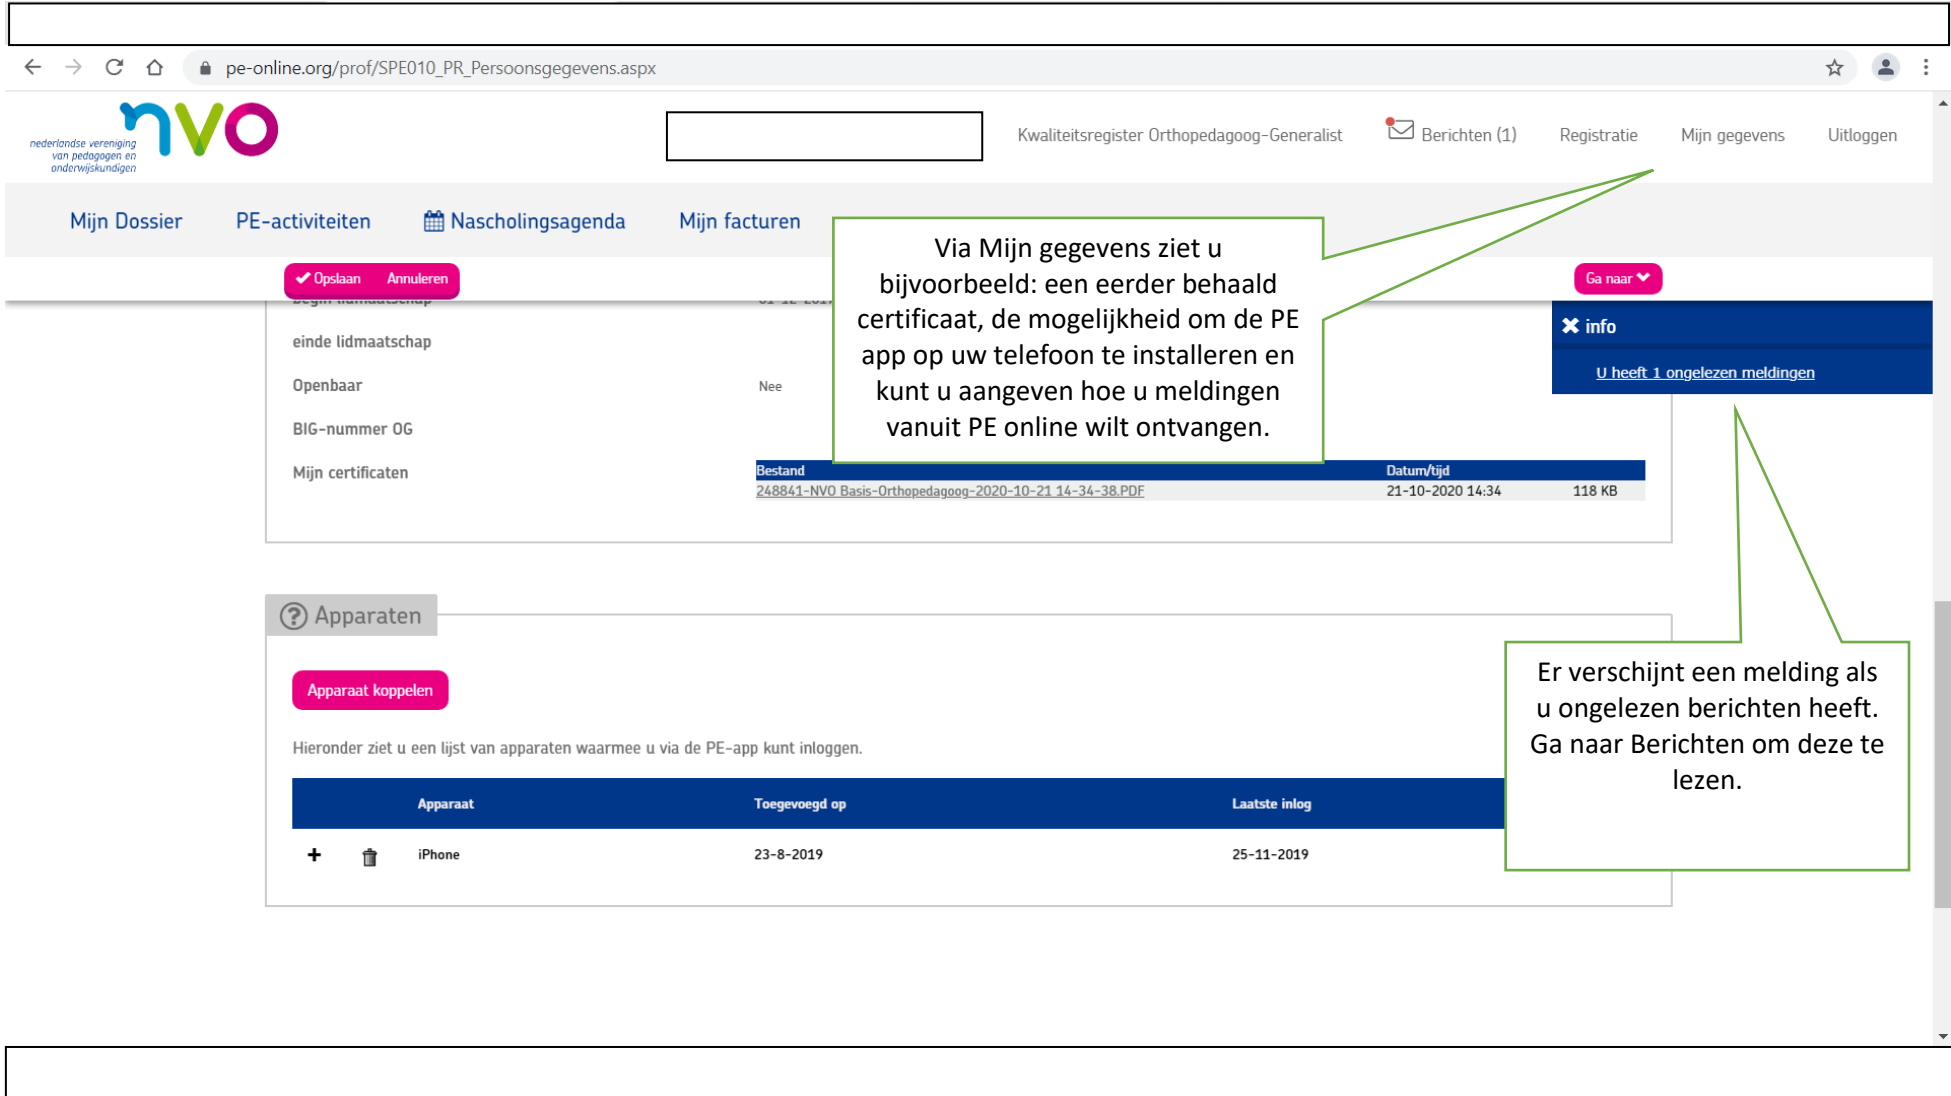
pe-online.org/prof/SPE010_PR_Persoonsgegevens.aspx

nederlandse vereniging van pedagogen en onderwijskundigen
nvo

Kwaliteitsregister Orthopedagoog-Generalist
Berichten (1)
Registratie
Mijn gegevens
Uitloggen

Mijn Dossier
PE-activiteiten
Nascholingsagenda
Mijn facturen

Opslaan
Annuleren

Ga naar

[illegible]

einde lidmaatschap

Openbaar Nee

BIG-nummer OG

Mijn certificaten

| Bestand | Datum/tijd | |
|---|---|---|
| 248841-NVO Basis-Orthopedagoog-2020-10-21 14-34-38.PDF | 21-10-2020 14:34 | 118 KB |

Via Mijn gegevens ziet u bijvoorbeeld: een eerder behaald certificaat, de mogelijkheid om de PE app op uw telefoon te installeren en kunt u aangeven hoe u meldingen vanuit PE online wilt ontvangen.

info
U heeft 1 ongelezen meldingen

Apparaten

Apparaat koppelen

Hieronder ziet u een lijst van apparaten waarmee u via de PE-app kunt inloggen.

| | | Apparaat | Toegevoegd op | Laatste inlog |
|---|---|---|---|---|
| + | | iPhone | 23-8-2019 | 25-11-2019 |

Er verschijnt een melding als u ongelezen berichten heeft. Ga naar Berichten om deze te lezen.